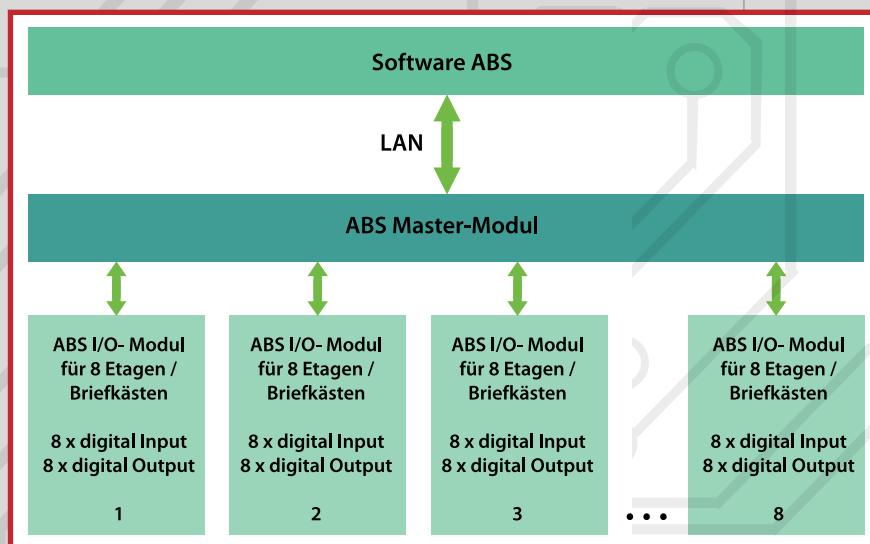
Software ABS

LAN

ABS Master-Modul

ABS I/O- Modul für 8 Etagen / Briefkästen

8 x digital Input
8 x digital Output

1

ABS I/O- Modul für 8 Etagen / Briefkästen

8 x digital Input
8 x digital Output

2

ABS I/O- Modul für 8 Etagen / Briefkästen

8 x digital Input
8 x digital Output

3

• • •

ABS I/O- Modul für 8 Etagen / Briefkästen

8 x digital Input
8 x digital Output

8